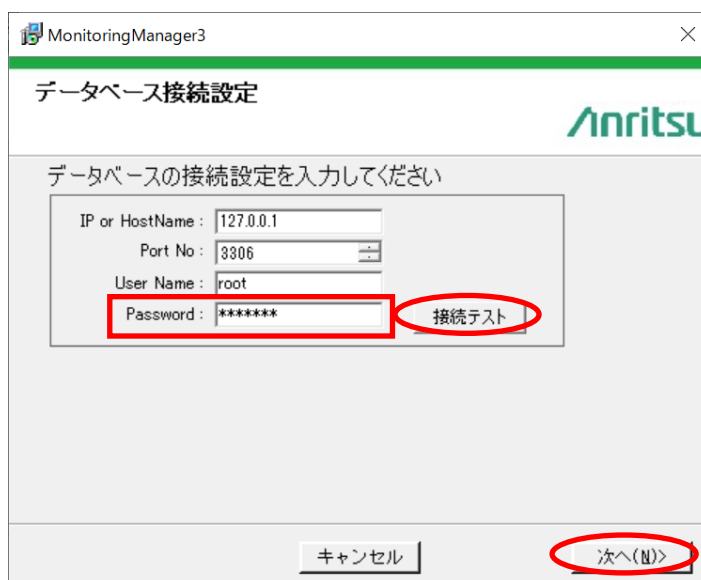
MonitoringManager3

データベース接続設定

Anritsu

データベースの接続設定を入力してください

IP or HostName : 127.0.0.1

Port No : 3306

User Name : root

Password : *******

接続テスト

キャンセル

次へ(N)>